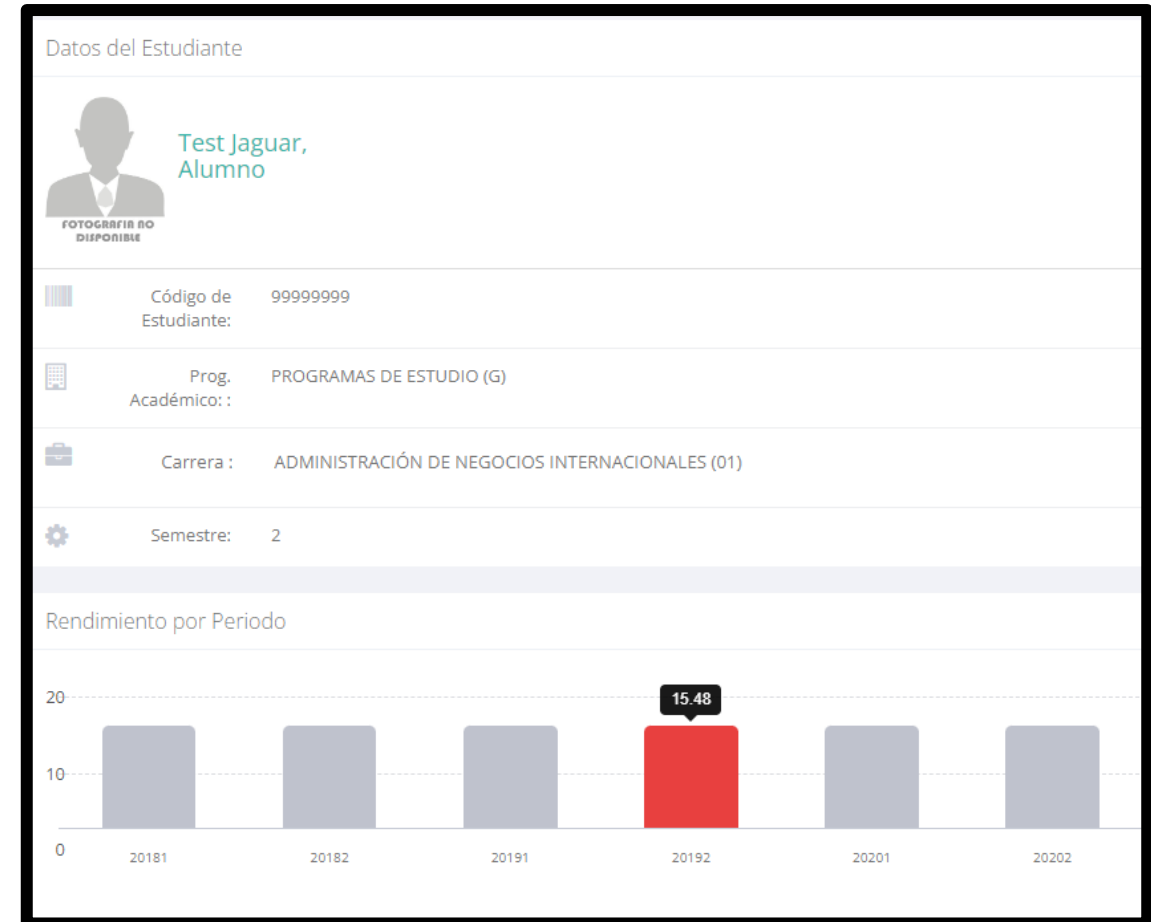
Datos del Estudiante

FOTOGRAFIA NO DISPONIBLE

Test Jaguar, Alumno

Código de Estudiante: 99999999

Prog. Académico: : PROGRAMAS DE ESTUDIO (G)

Carrera : ADMINISTRACIÓN DE NEGOCIOS INTERNACIONALES (01)

Semestre: 2

Rendimiento por Periodo

20
10
0

15.48

20181 20182 20191 20192 20201 20202